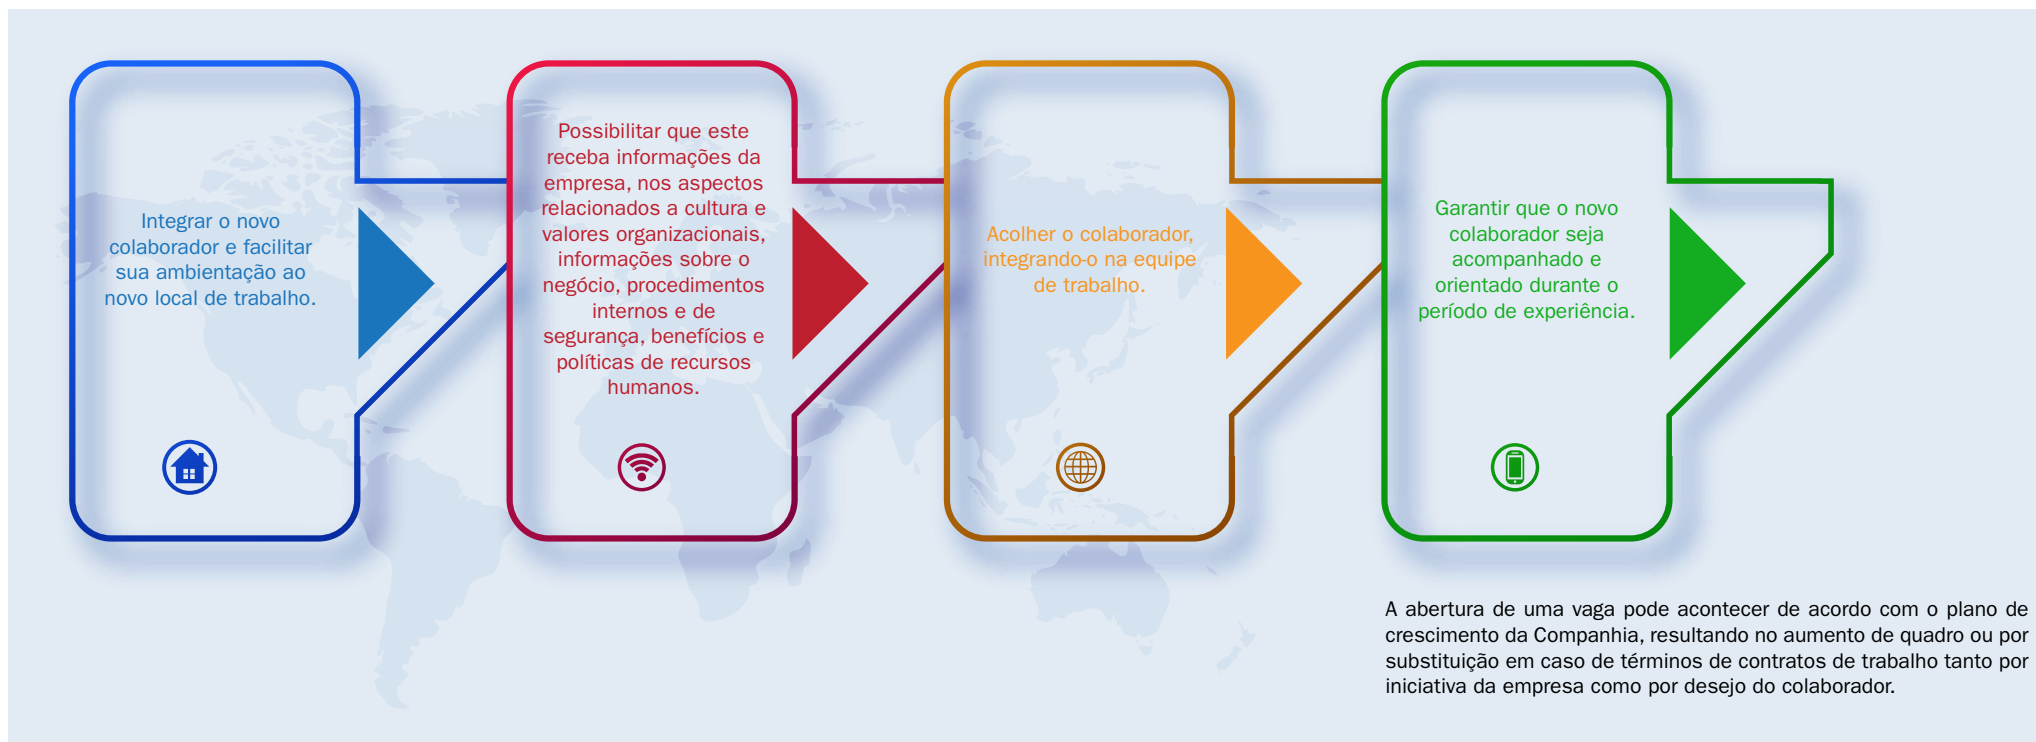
Integrar o novo colaborador e facilitar sua ambientação ao novo local de trabalho.

Possibilitar que este receba informações da empresa, nos aspectos relacionados a cultura e valores organizacionais, informações sobre o negócio, procedimentos internos e de segurança, benefícios e políticas de recursos humanos.

Acolher o colaborador, integrando-o na equipe de trabalho.

Garantir que o novo colaborador seja acompanhado e orientado durante o período de experiência.

A abertura de uma vaga pode acontecer de acordo com o plano de crescimento da Companhia, resultando no aumento de quadro ou por substituição em caso de términos de contratos de trabalho tanto por iniciativa da empresa como por desejo do colaborador.